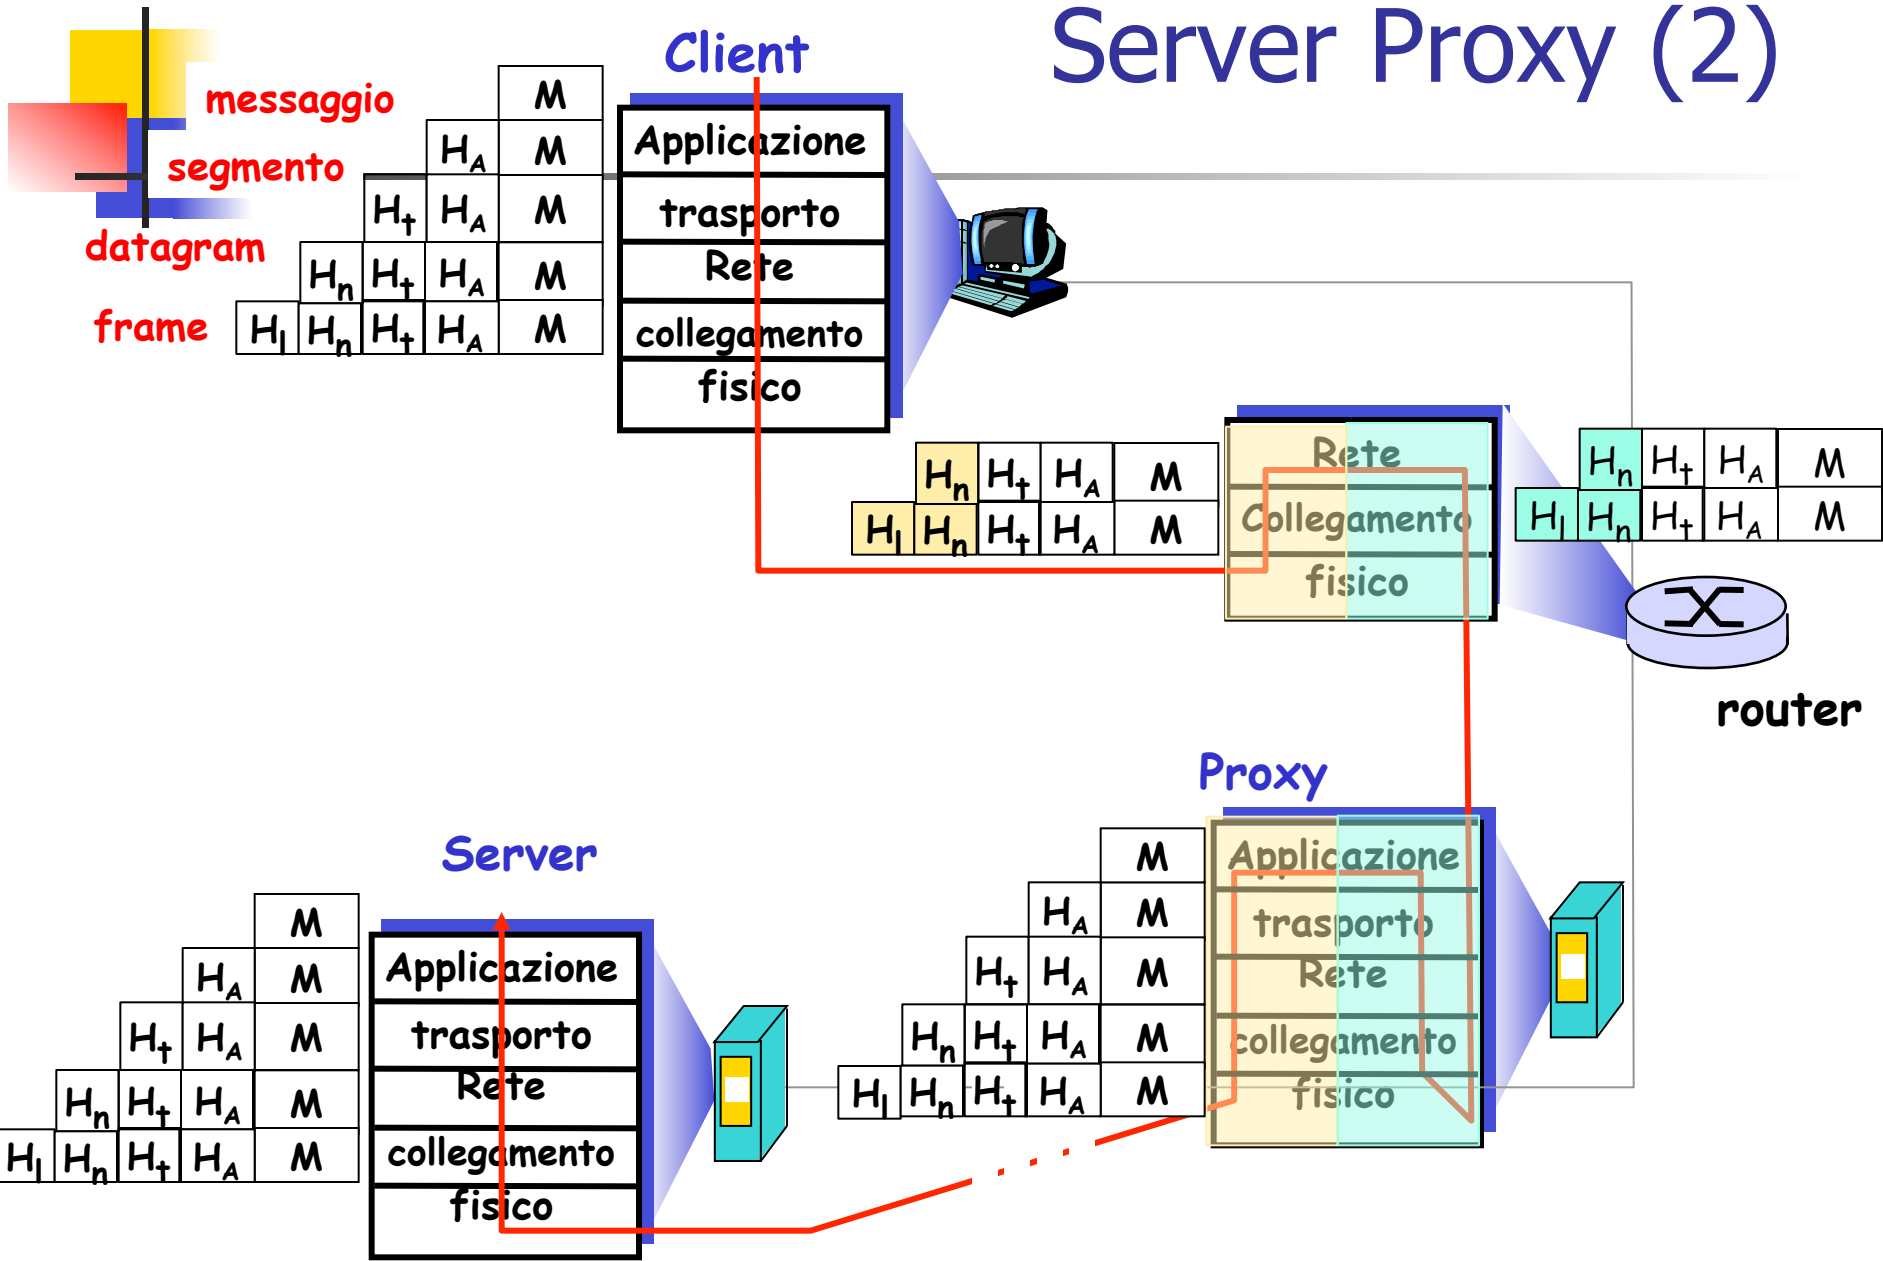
Server Proxy (2)

Client

messaggio
segmento
datagram
frame

| | | | | M |
|---|---|---|---|---|
| | | | $H_A$ | M |
| | | $H_t$ | $H_A$ | M |
| | $H_n$ | $H_t$ | $H_A$ | M |
| $H_l$ | $H_n$ | $H_t$ | $H_A$ | M |

Applicazione
trasporto
Rete
collegamento
fisico

| | $H_n$ | $H_t$ | $H_A$ | M |
|---|---|---|---|---|
| $H_l$ | $H_n$ | $H_t$ | $H_A$ | M |

Rete
Collegamento
fisico

| | $H_n$ | $H_t$ | $H_A$ | M |
|---|---|---|---|---|
| $H_l$ | $H_n$ | $H_t$ | $H_A$ | M |

router

Proxy

Server

| | | | | M |
|---|---|---|---|---|
| | | | $H_A$ | M |
| | | $H_t$ | $H_A$ | M |
| | $H_n$ | $H_t$ | $H_A$ | M |
| $H_l$ | $H_n$ | $H_t$ | $H_A$ | M |

Applicazione
trasporto
Rete
collegamento
fisico

| | | | | M |
|---|---|---|---|---|
| | | | $H_A$ | M |
| | | $H_t$ | $H_A$ | M |
| | $H_n$ | $H_t$ | $H_A$ | M |
| $H_l$ | $H_n$ | $H_t$ | $H_A$ | M |

Applicazione
trasporto
Rete
collegamento
fisico